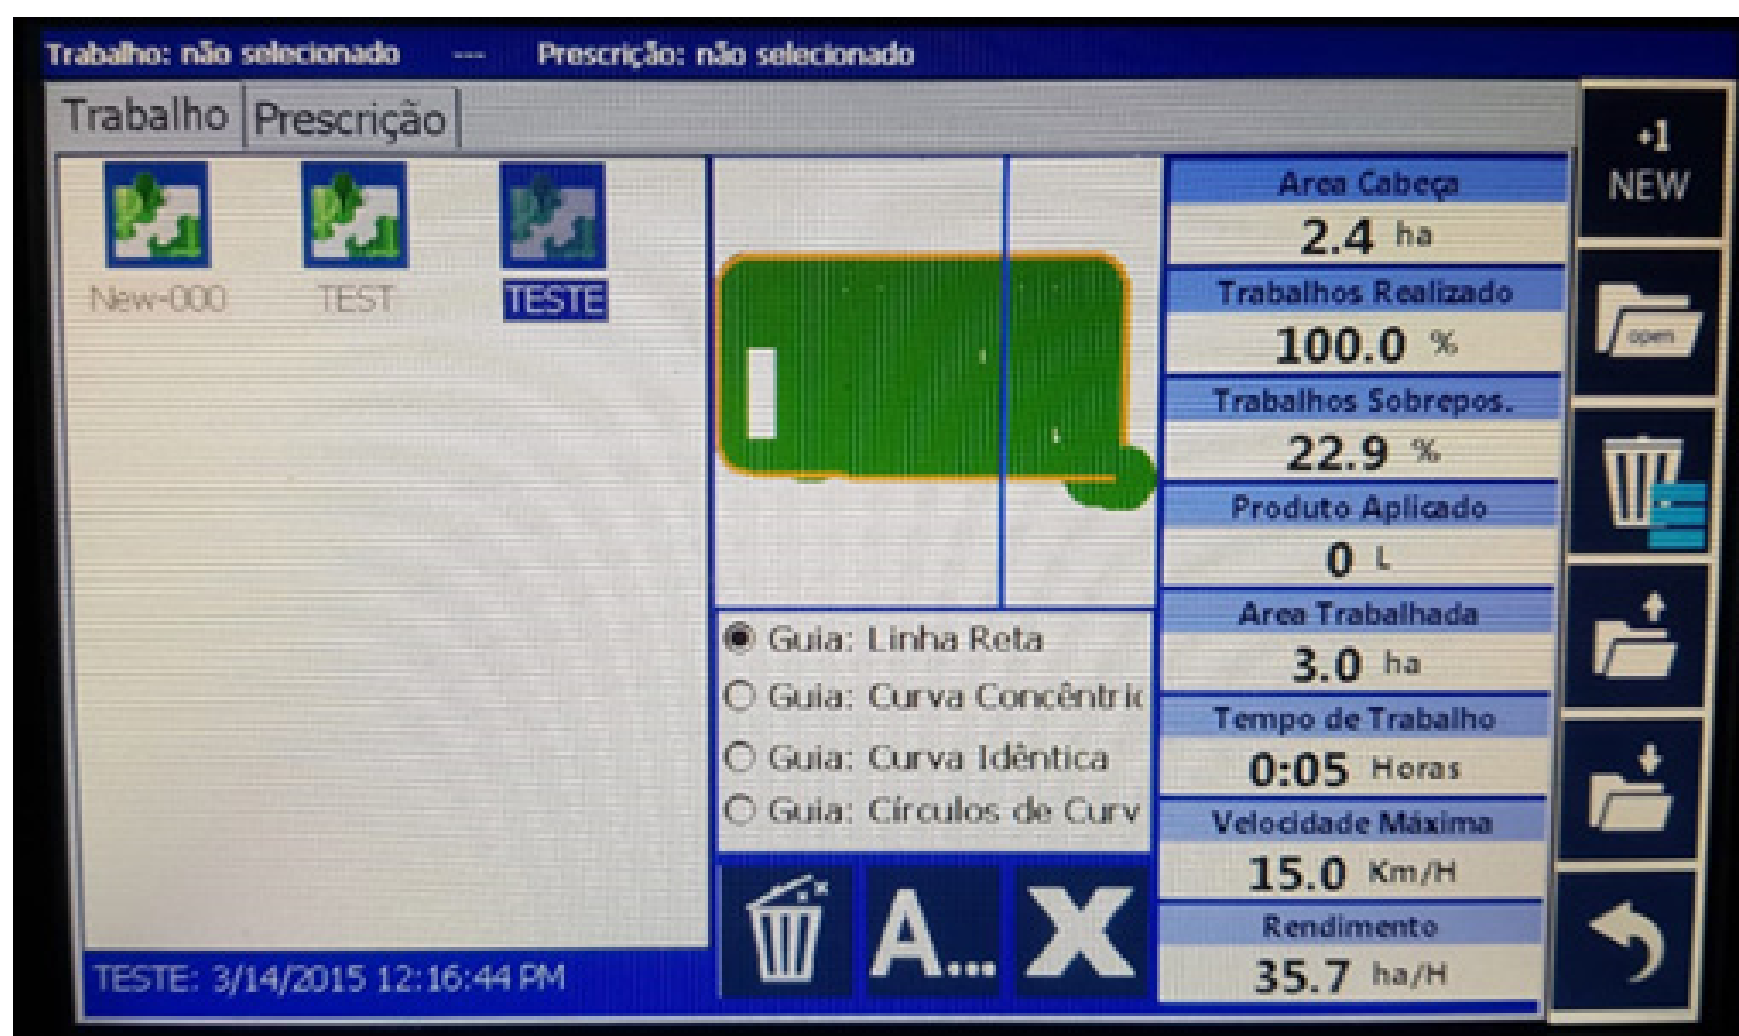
Trabalho: não selecionado --- Prescrição: não selecionado

Trabalho | Prescrição

New-000 TEST TESTE

Guia: Linha Reta
Guia: Curva Concêntri
Guia: Curva Idêntica
Guia: Círculos de Curv

A... X

TESTE: 3/14/2015 12:16:44 PM

Area Cabeça
2.4 ha
Trabalhos Realizado
100.0 %
Trabalhos Sobrepos.
22.9 %
Produto Aplicado
0 L
Area Trabalhada
3.0 ha
Tempo de Trabalho
0:05 Horas
Velocidade Máxima
15.0 Km/H
Rendimento
35.7 ha/H

+1 NEW

open